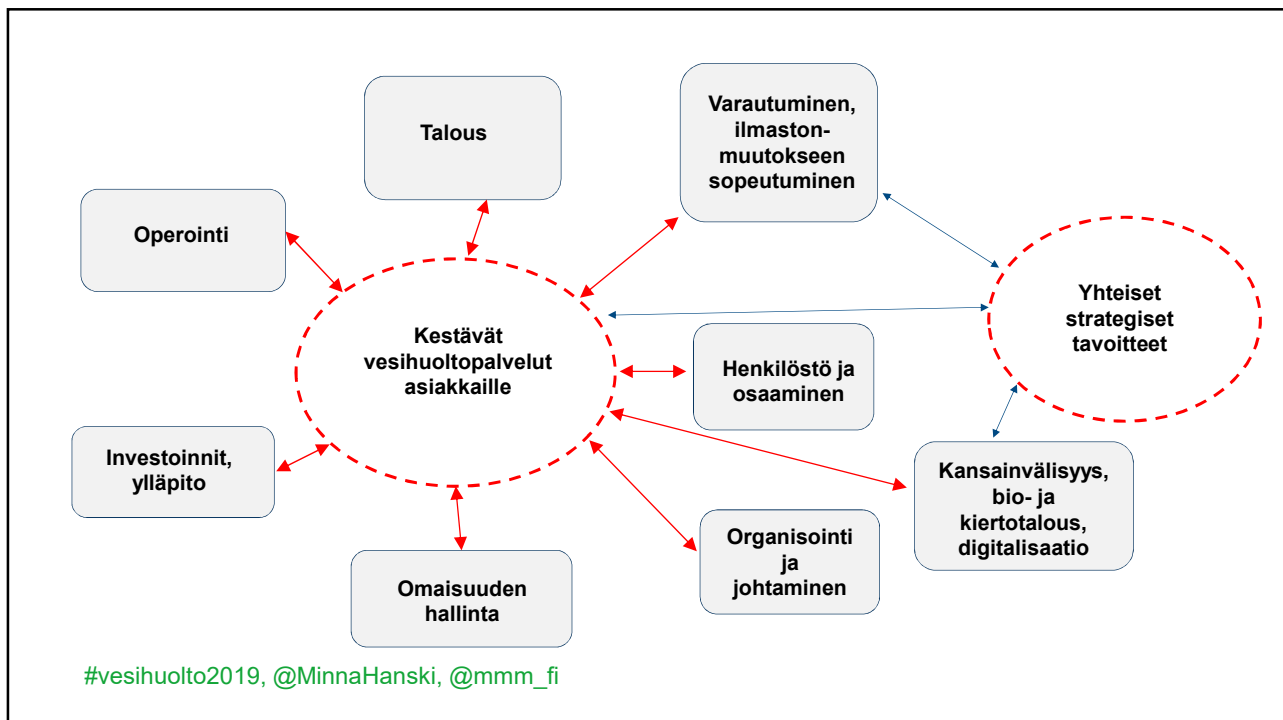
Talous

Varautuminen, ilmastonmuutokseen sopeutuminen

Operointi

Kestävät vesihuoltopalvelut asiakkaille

Yhteiset strategiset tavoitteet

Henkilöstö ja osaaminen

Investoinnit, ylläpito

Kansainvälisyys, bio- ja kiertotalous, digitalisaatio

Organisointi ja johtaminen

Omaisuuden hallinta

#vesihuolto2019, @MinnaHanski, @mmm_fi